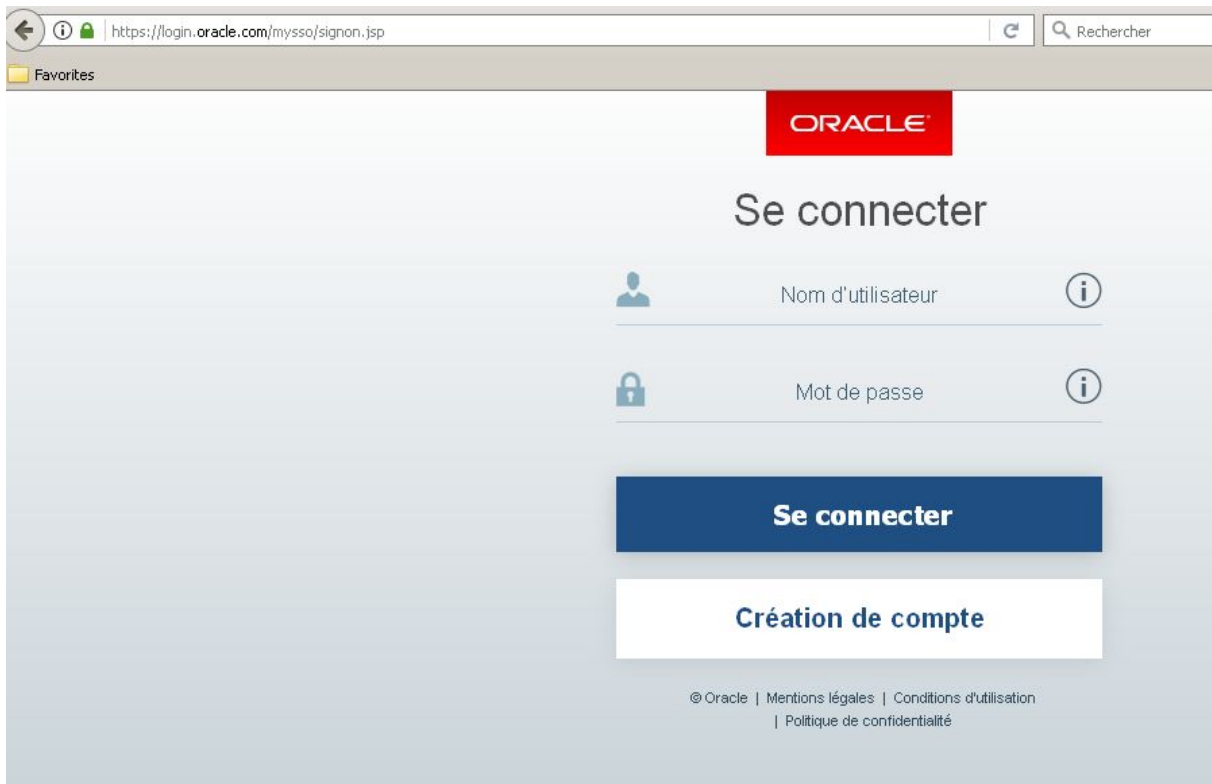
https://login.oracle.com/mysso/signon.jsp

Rechercher

Favorites

ORACLE

Se connecter

Nom d'utilisateur

Mot de passe

Se connecter

Création de compte

© Oracle | Mentions légales | Conditions d'utilisation | Politique de confidentialité